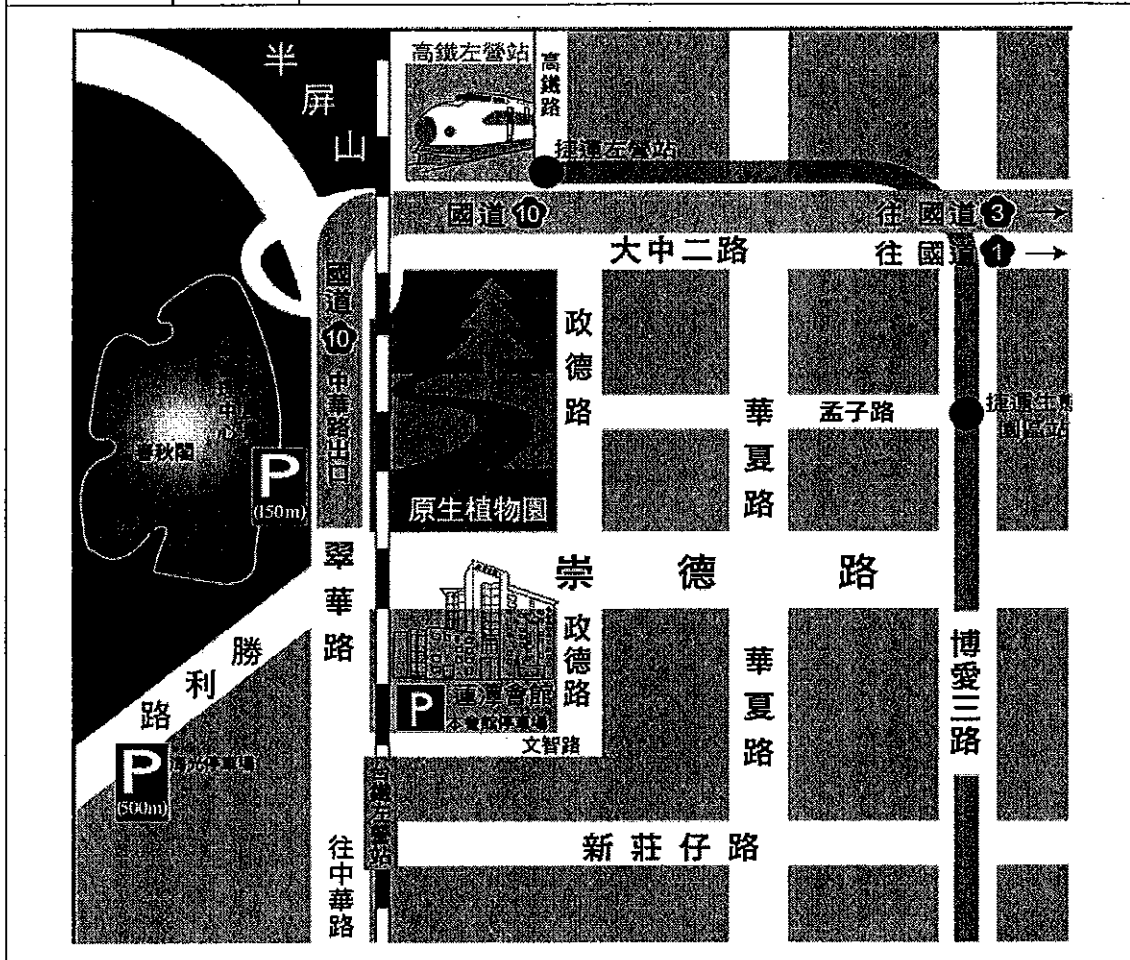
半屏山

高鐵左營站

高鐵路

捷運左營站

國道10

往國道3 →

大中二路

往國道1 →

國道10中華路出口

政德路

華夏路

孟子路

捷運生態園區站

春秋閣

P (150m)

原生植物園

翠華路

崇德路

政德路

華夏路

博愛三路

勝利路

P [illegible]停車場 (500m)

P 漢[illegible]會館 本會館停車場

文智路

台鐵左營站

新莊仔路

往中華路